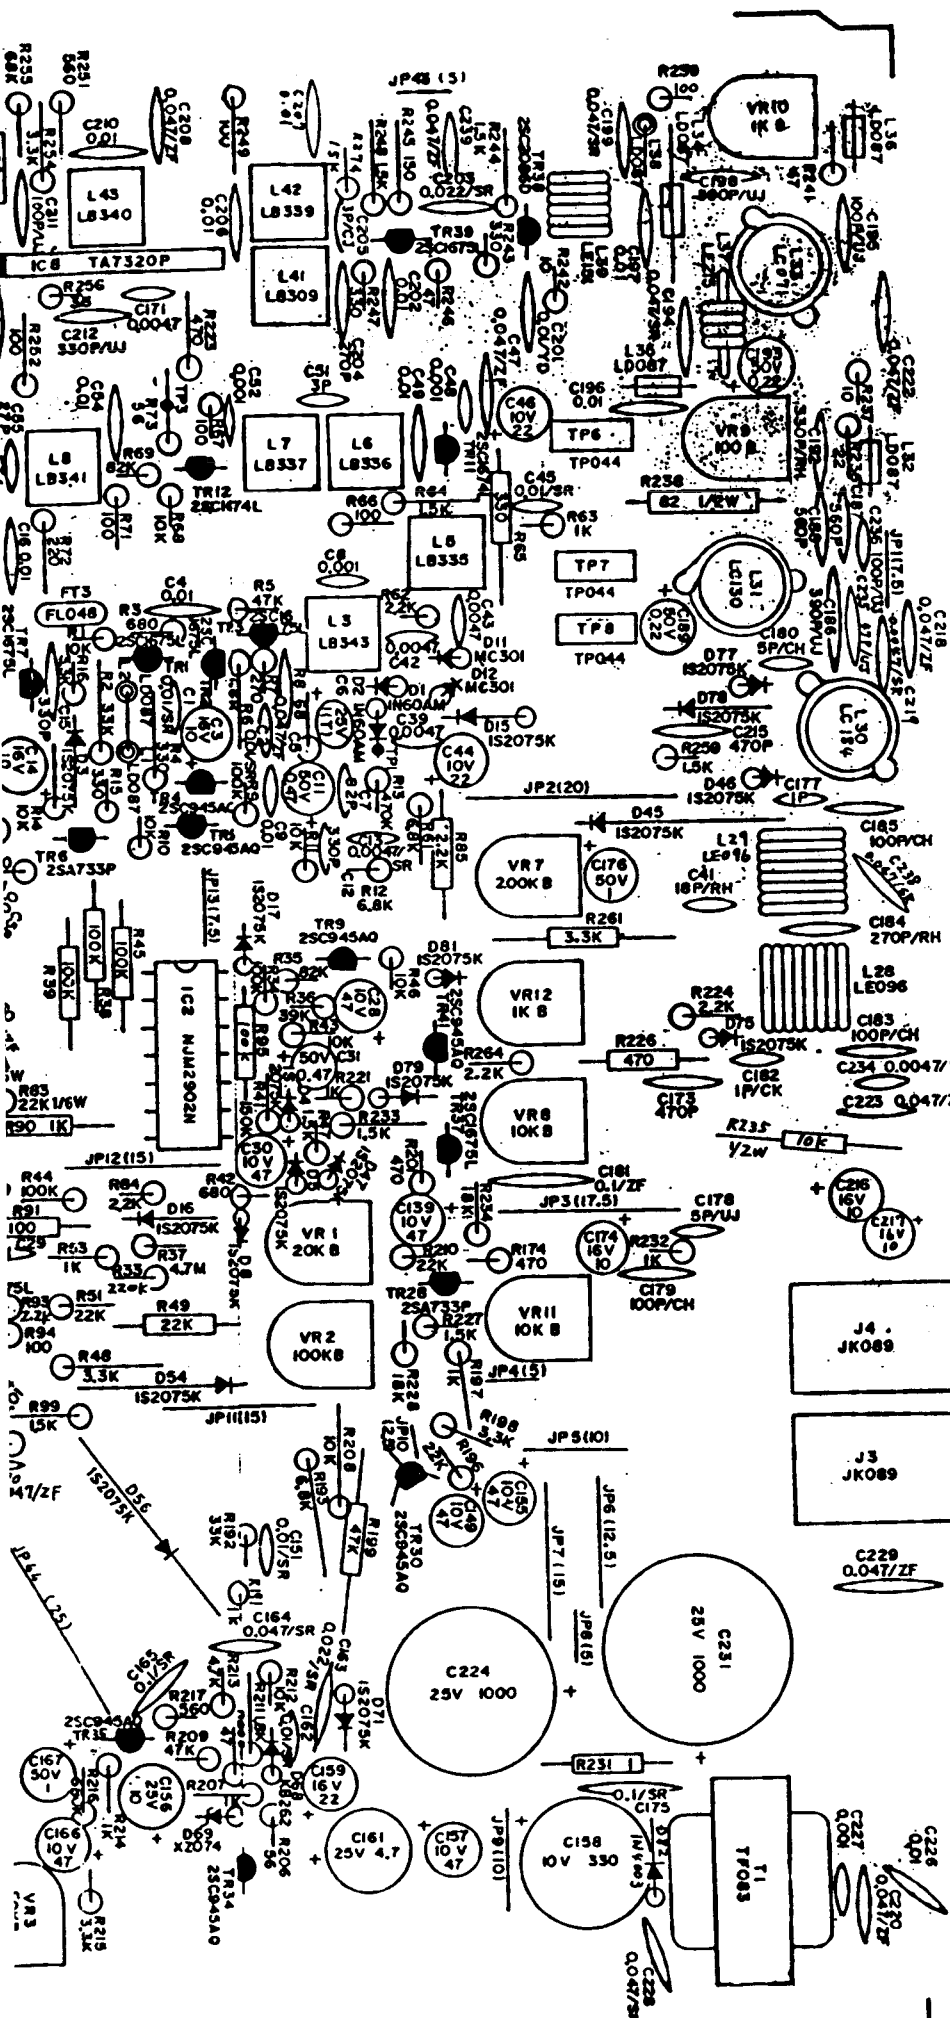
R253 68K
R251 560
JP45 (5)
R250 100
VR10 1K B
L36 LD087
C210 0.01
C208 0.047/ZF
R249 100
R254 3.3K
C211 100P/UJ
L43 LB340
L42 LB339
C206 0.01
R248 15K
R245 150
C209 0.047/ZF
C203 0.022/SR
R244 1.5K
TR38 2SC2060
C199 0.047/SR
L38 LD087
C198 560P/UJ
C196 100P/UJ
IC8 TA7320P
L41 LB309
TR39 2SC1675
R243 330
L39 LE118
L37 LE215
R256 10K
C171 0.0047
R223 470
C212 330P/UJ
R252 100
C202 47P
R246 47
C201 0.01/YO
C197 0.047/SR
C194
L33 LD087
C193 50V 0.22
C222 0.047/ZF
C51 3P
C52 0.001
R67 100
R73 56
TP3
C48 0.001
C47 0.047/ZF
C46 10V 22
C196 0.01
TP6
TP044
VR9 100 B
L32 LD087
L8 LB341
R69 82K
TR12 2SC1674L
L7 LB337
L6 LB336
TR11 2SC1674L
C45 0.01/SR
R238 82 1/2W
R71 100
R68 10K
R66 100
R64 1.5K
R63 1K
R65 330
C16 0.01
C8 0.001
L5 LB335
TP7
TP044
L31 LC130
FT3
FL048
C4 0.01
R5 47K
R3 680
TR1 2SC1675L
R62 2.2K
L3 LB343
C43 0.0047
D11 MC301
C42 0.0047
TP8
TP044
C189 50V 0.22
D77 1S2075K
C180 5P/CH
C186 390P/UJ
C219 0.047/ZF
TR7 2SC1675L
R1 10K
R2 3.3K
C3 16V 10
D1 1N60AM
D2 1N60AM
D12 MC301
D15 1S2075K
D78 1S2075K
C215 470P
L30 LC134
C14 16V 10
R15 10K
L1 LD087
C39 0.0047
C44 10V 22
R259 1.5K
D46 1S2075K
C177 1P
TR4 2SC945AO
TR5 2SC945AO
C11 50V 1
R13 470K
JP2(20)
D45 1S2075K
C185 100P/CH
R16 10K
R10 10K
C7 0.0047/SR
R85 2.2K
VR7 200K B
C176 50V
L27 LE016
C41 18P/RH
TR6 2SA733P
C12
R12 6.8K
R261 3.3K
C184 270P/RH
JP13(17.5)
D17 1S2075K
TR9 2SC945AO
R35 82K
D81 1S2075K
R39 100K
R38 100K
R45 100K
IC2 NJM2902N
R36 39K
R46 10K
C28 10V 47
TR41 2SC945AO
VR12 1K B
R224 2.2K
L28 LE096
D75 1S2075K
C183 100P/CH
C234 0.0047/
R83 22K 1/6W
R90 1K
C31 50V 0.47
R221
D79 1S2075K
R264 2.2K
R226 470
C182 1P/CK
C173 470P
C223 0.047/
R233 1.5K
VR8 10K B
R235 10K 1/2W
JP12(15)
C30 10V 47
R42 680
R201 470
C181 0.1/ZF
R44 100K
R84 2.2K
D16 1S2075K
JP3(17.5)
C178 5P/UJ
C216 16V 10
C217 16V 10
R91 100
R37 4.7M
R53 1K
R33 220K
VR1 20K B
C139 10V 47
R210 22K
R174 470
C174 16V 10
R232 1K
C179 100P/CH
R93 2.2K
R51 22K
R94 100
R49 22K
TR28 2SA733P
R227 1.5K
VR11 10K B
J4 JK089
VR2 100K B
R48 3.3K
D54 1S2075K
R228 18K
R197 1K
JP4(5)
R99 15K
JP11(15)
R198 3.3K
JP5(10)
J3 JK089
R208 10K
R195 6.8K
JP10 (25)
R196 2.2K
C155 10V 47
C149 10V 47
JP6 (12.5)
D56 1S2075K
R192 33K
C151 0.01/SR
R199 47K
TR30 2SC945AO
JP7 (15)
C229 0.047/ZF
JP44 (25)
R191 1K
C164 0.047/SR
C163 0.022
JP8(5)
C231 25V 1000
C165 0.1/SR
R213 4.7K
R217 560
D71 1S2075K
C224 25V 1000
2SC945AO TR35
R209 47K
C162 0.1/SR
R231
C167 50V 1
C156 25V 10
R207 1K
C159 16V 22
0.1/SR C175
R214 1K
D52 XZ074
R206 56
C161 25V 4.7
C157 10V 47
JP9(10)
C158 10V 330
T1 TF083
C227 0.001
C226 0.01
C220 0.047/ZF
C166 10V 47
TR34 2SC945AO
R215 3.3K
C228 0.047/SR
VR3